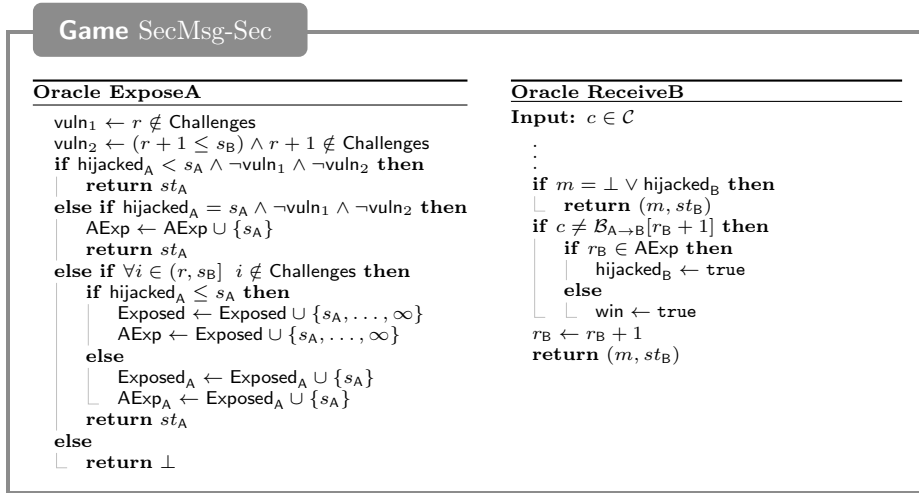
**Game** SecMsg-Sec

**Oracle ExposeA**

$\mathsf{vuln}_1 \leftarrow r \notin \mathsf{Challenges}$
$\mathsf{vuln}_2 \leftarrow (r+1 \leq s_\mathsf{B}) \wedge r+1 \notin \mathsf{Challenges}$
**if** $\mathsf{hijacked}_\mathsf{A} < s_\mathsf{A} \wedge \neg\mathsf{vuln}_1 \wedge \neg\mathsf{vuln}_2$ **then**
**return** $st_\mathsf{A}$
**else if** $\mathsf{hijacked}_\mathsf{A} = s_\mathsf{A} \wedge \neg\mathsf{vuln}_1 \wedge \neg\mathsf{vuln}_2$ **then**
$\mathsf{AExp} \leftarrow \mathsf{AExp} \cup \{s_\mathsf{A}\}$
**return** $st_\mathsf{A}$
**else if** $\forall i \in (r, s_\mathsf{B}]\ \ i \notin \mathsf{Challenges}$ **then**
**if** $\mathsf{hijacked}_\mathsf{A} \leq s_\mathsf{A}$ **then**
$\mathsf{Exposed} \leftarrow \mathsf{Exposed} \cup \{s_\mathsf{A}, \ldots, \infty\}$
$\mathsf{AExp} \leftarrow \mathsf{Exposed} \cup \{s_\mathsf{A}, \ldots, \infty\}$
**else**
$\mathsf{Exposed}_\mathsf{A} \leftarrow \mathsf{Exposed}_\mathsf{A} \cup \{s_\mathsf{A}\}$
$\mathsf{AExp}_\mathsf{A} \leftarrow \mathsf{Exposed}_\mathsf{A} \cup \{s_\mathsf{A}\}$
**return** $st_\mathsf{A}$
**else**
**return** $\bot$

**Oracle ReceiveB**
**Input:** $c \in \mathcal{C}$

$\vdots$
**if** $m = \bot \vee \mathsf{hijacked}_\mathsf{B}$ **then**
**return** $(m, st_\mathsf{B})$
**if** $c \neq \mathcal{B}_{\mathsf{A}\rightarrow\mathsf{B}}[r_\mathsf{B}+1]$ **then**
**if** $r_\mathsf{B} \in \mathsf{AExp}$ **then**
$\mathsf{hijacked}_\mathsf{B} \leftarrow \mathtt{true}$
**else**
$\mathsf{win} \leftarrow \mathtt{true}$
$r_\mathsf{B} \leftarrow r_\mathsf{B} + 1$
**return** $(m, st_\mathsf{B})$